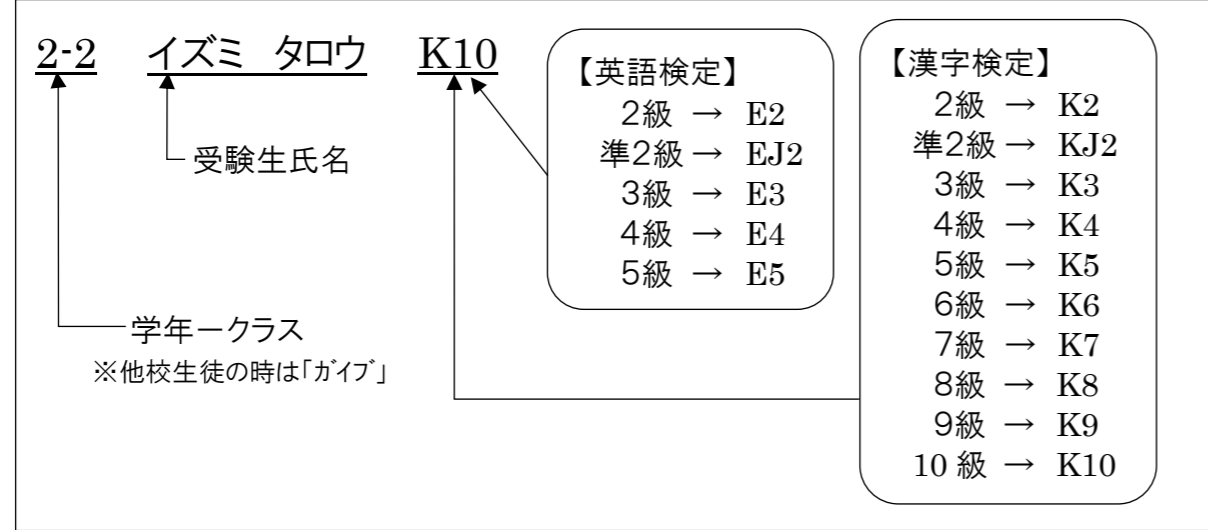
2-2　イズミ　タロウ　K10

受験生氏名

学年ークラス
※他校生徒の時は「ｶﾞｲﾌﾞ」

【英語検定】
2級 → E2
準2級 → EJ2
3級 → E3
4級 → E4
5級 → E5

【漢字検定】
2級 → K2
準2級 → KJ2
3級 → K3
4級 → K4
5級 → K5
6級 → K6
7級 → K7
8級 → K8
9級 → K9
10 級 → K10